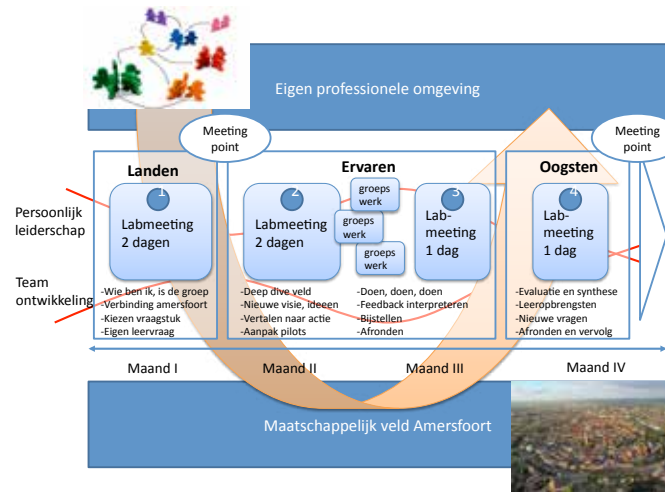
Eigen professionele omgeving

Meeting point

Meeting point

Landen

Ervaren

Oogsten

Persoonlijk leiderschap

Team ontwikkeling

1
Labmeeting 2 dagen

2
Labmeeting 2 dagen

groeps werk

groeps werk

groeps werk

3
Lab-meeting 1 dag

4
Lab-meeting 1 dag

-Wie ben ik, is de groep
-Verbinding amersfoort
-Kiezen vraagstuk
-Eigen leervraag

-Deep dive veld
-Nieuwe visie, ideeen
-Vertalen naar actie
-Aanpak pilots

-Doen, doen, doen
-Feedback interpreteren
-Bijstellen
-Afronden

-Evaluatie en synthese
-Leeropbrengsten
-Nieuwe vragen
-Afronden en vervolg

Maand I

Maand II

Maand III

Maand IV

Maatschappelijk veld Amersfoort